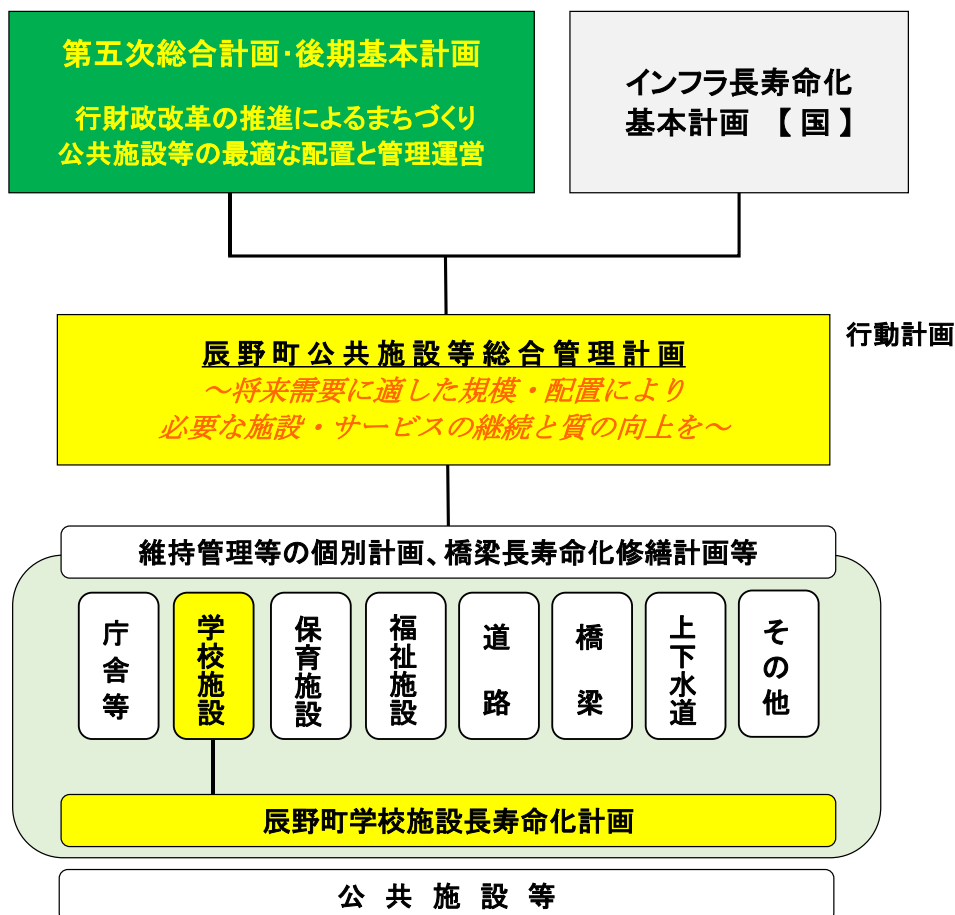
第五次総合計画･後期基本計画

行財政改革の推進によるまちづくり
公共施設等の最適な配置と管理運営

インフラ長寿命化
基本計画 【 国 】

行動計画

辰野町公共施設等総合管理計画
～将来需要に適した規模・配置により
必要な施設・サービスの継続と質の向上を～

維持管理等の個別計画、橋梁長寿命化修繕計画等

庁舎等

学校施設

保育施設

福祉施設

道路

橋梁

上下水道

その他

辰野町学校施設長寿命化計画

公 共 施 設 等